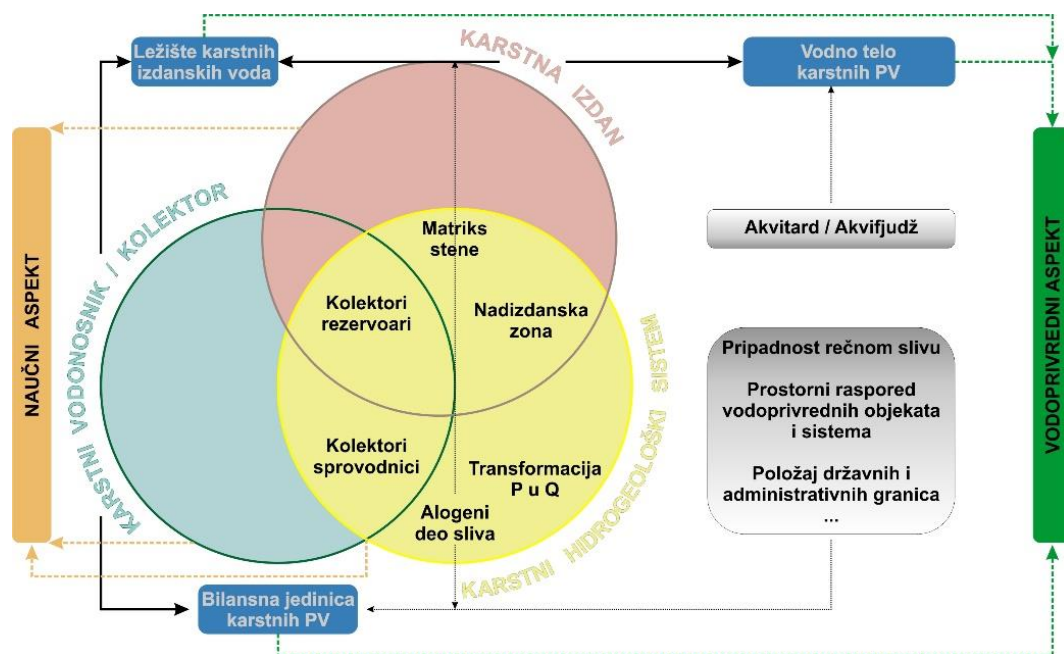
Ležište karstnih izdanskih voda

KARSTNA IZDAN

Vodno telo karstnih PV

NAUČNI ASPEKT

KARSTNI VODONOSNIK / KOLEKTOR

Matriks stene

Kolektori rezervoari

Nadizdanska zona

Kolektori sprovodnici

Transformacija P u Q

Alogeni deo sliva

KARSTNI HIDROGEOLOŠKI SISTEM

Akvitard / Akvifjudž

Pripadnost rečnom slivu

Prostorni raspored vodoprivrednih objekata i sistema

Položaj državnih i administrativnih granica

...

VODOPRIVREDNI ASPEKT

Bilansna jedinica karstnih PV